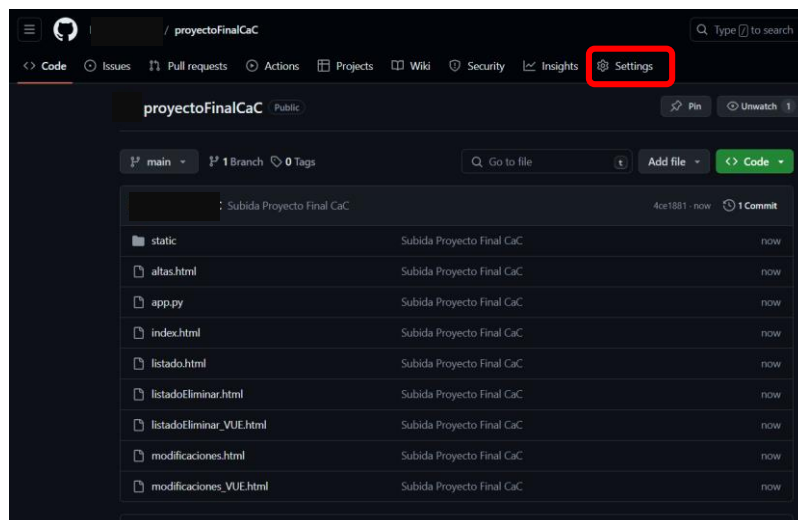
/ proyectoFinalCaC

Type / to search

Code Issues Pull requests Actions Projects Wiki Security Insights Settings

proyectoFinalCaC Public

Pin Unwatch

main 1 Branch 0 Tags Go to file t Add file Code

Subida Proyecto Final CaC 4ce1881 · now 1 Commit

| | | |
|---|---|---|
| static | Subida Proyecto Final CaC | now |
| altas.html | Subida Proyecto Final CaC | now |
| app.py | Subida Proyecto Final CaC | now |
| index.html | Subida Proyecto Final CaC | now |
| listado.html | Subida Proyecto Final CaC | now |
| listadoEliminar.html | Subida Proyecto Final CaC | now |
| listadoEliminar_VUE.html | Subida Proyecto Final CaC | now |
| modificaciones.html | Subida Proyecto Final CaC | now |
| modificaciones_VUE.html | Subida Proyecto Final CaC | now |